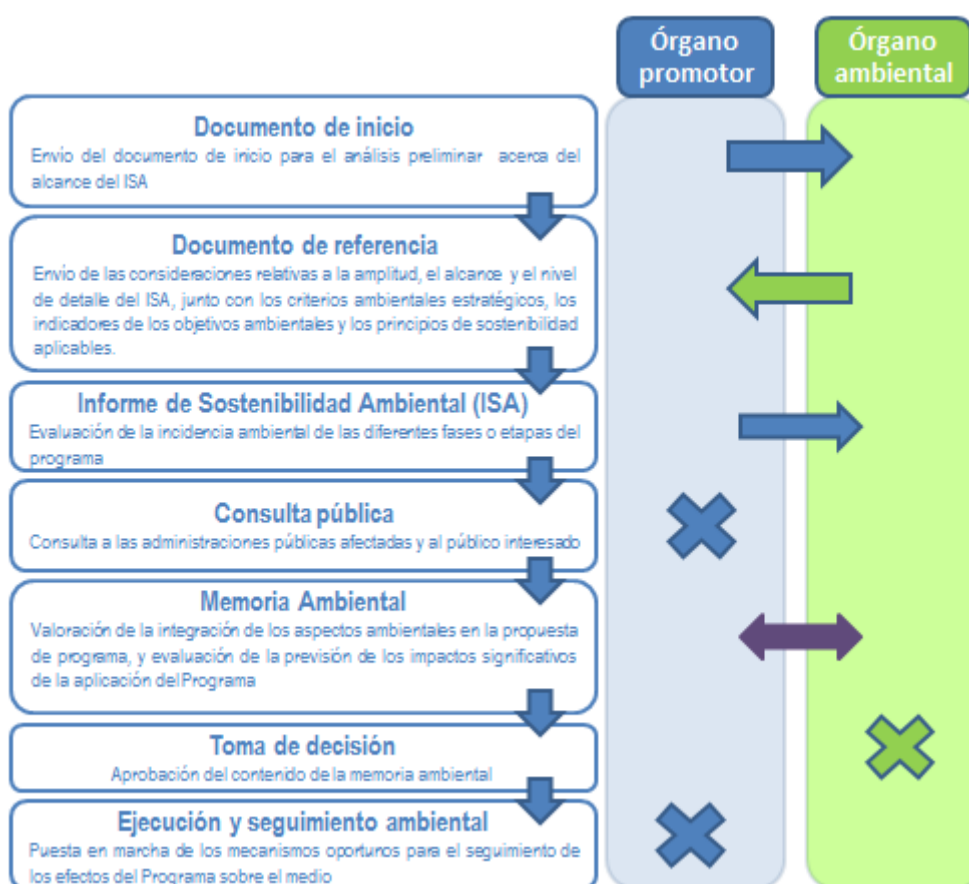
Órgano promotor

Órgano ambiental

Documento de inicio
Envío del documento de inicio para el análisis preliminar acerca del alcance del ISA

Documento de referencia
Envío de las consideraciones relativas a la amplitud, el alcance y el nivel de detalle del ISA, junto con los criterios ambientales estratégicos, los indicadores de los objetivos ambientales y los principios de sostenibilidad aplicables.

Informe de Sostenibilidad Ambiental (ISA)
Evaluación de la incidencia ambiental de las diferentes fases o etapas del programa

Consulta pública
Consulta a las administraciones públicas afectadas y al público interesado

Memoria Ambiental
Valoración de la integración de los aspectos ambientales en la propuesta de programa, y evaluación de la previsión de los impactos significativos de la aplicación del Programa

Toma de decisión
Aprobación del contenido de la memoria ambiental

Ejecución y seguimiento ambiental
Puesta en marcha de los mecanismos oportunos para el seguimiento de los efectos del Programa sobre el medio